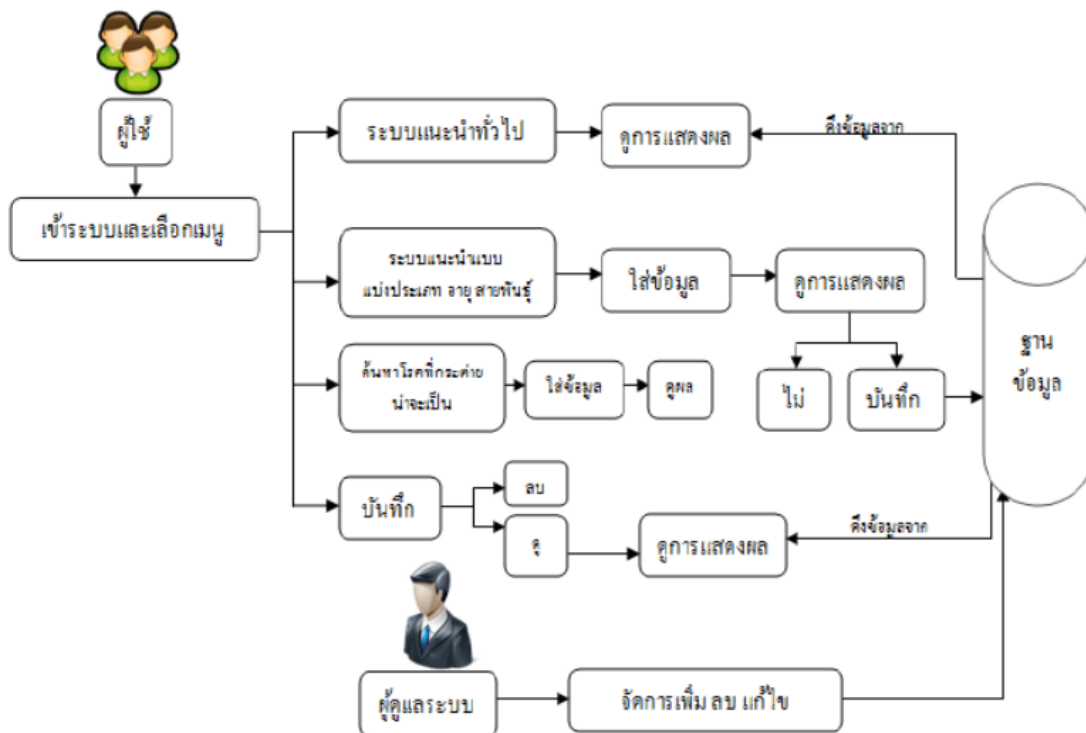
ผู้ใช้

เข้าระบบและเลือกเมนู

ระบบแนะนำทั่วไป

ดูการแสดงผล

ดึงข้อมูลจาก

ระบบแนะนำแบบ แบ่งประเภท อายุ สายพันธุ์

ใส่ข้อมูล

ดูการแสดงผล

ฐาน ข้อมูล

ค้นหาโรคที่กระต่าย น่าจะเป็น

ใส่ข้อมูล

ดูผล

ไม่

บันทึก

บันทึก

ลบ

ดู

ดูการแสดงผล

ดึงข้อมูลจาก

ผู้ดูแลระบบ

จัดการเพิ่ม ลบ แก้ไข